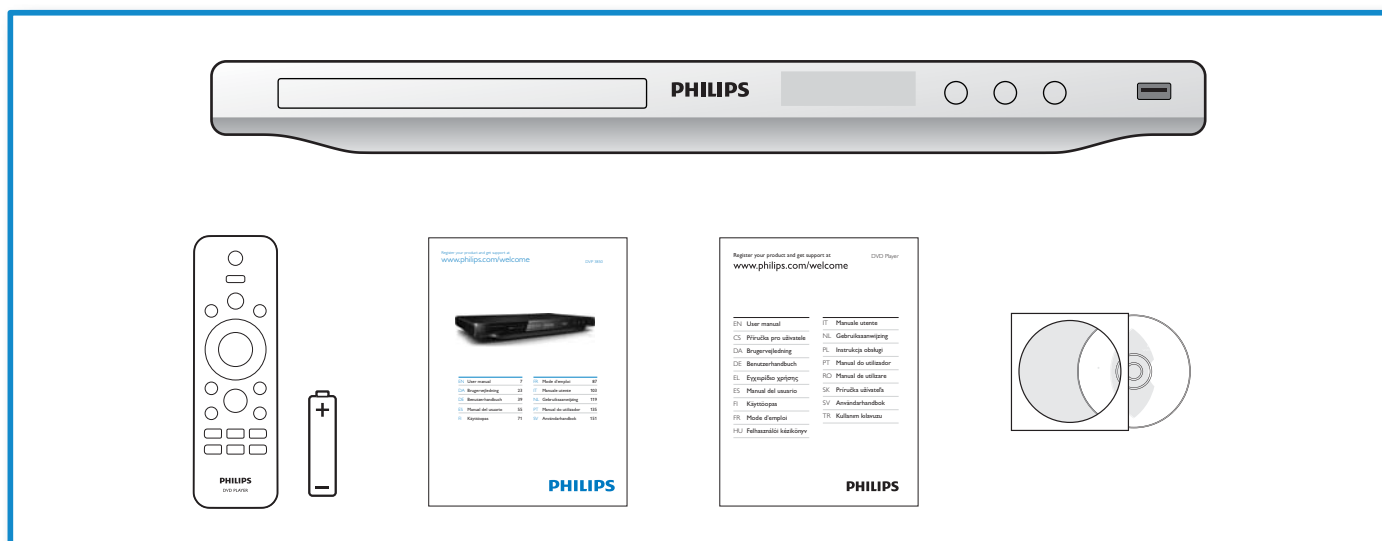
PHILIPS

PHILIPS
DVD PLAYER

+
−

Register your product and get support at
www.philips.com/welcome
DVP 3850

| | | |
|---|---|---|
| EN | User manual | 7 |
| DA | Brugervejledning | 23 |
| DE | Benutzerhandbuch | 39 |
| ES | Manual del usuario | 55 |
| FI | Käyttöopas | 71 |
| FR | Mode d'emploi | 87 |
| IT | Manuale utente | 103 |
| NL | Gebruiksaanwijzing | 119 |
| PT | Manual do utilizador | 135 |
| SV | Användarhandbok | 151 |

PHILIPS

Register your product and get support at
www.philips.com/welcome
DVD Player

EN User manual
CS Příručka pro uživatele
DA Brugervejledning
DE Benutzerhandbuch
EL Εγχειρίδιο χρήσης
ES Manual del usuario
FI Käyttöopas
FR Mode d'emploi
HU Felhasználói kézikönyv
IT Manuale utente
NL Gebruiksaanwijzing
PL Instrukcja obsługi
PT Manual do utilizador
RO Manual de utilizare
SK Príručka užívateľa
SV Användarhandbok
TR Kullanım kılavuzu

PHILIPS